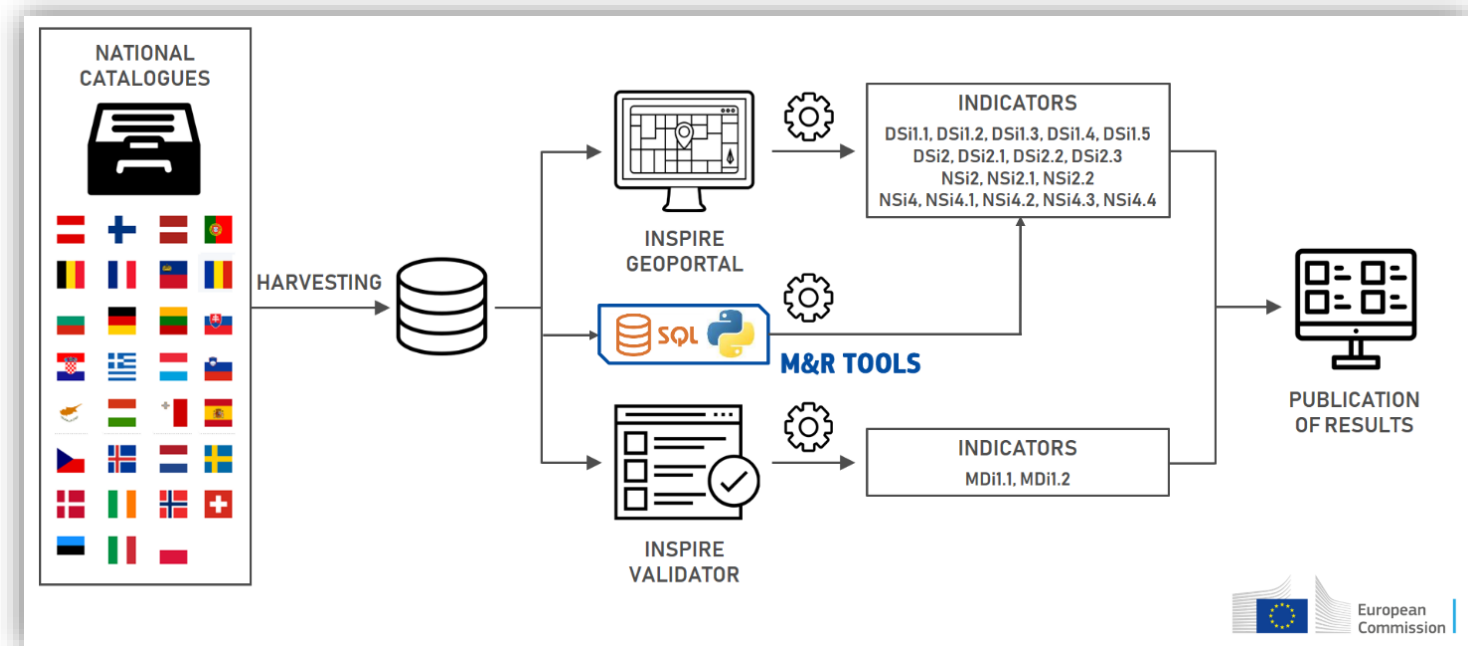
NATIONAL CATALOGUES

HARVESTING

INSPIRE GEOPORTAL

SQL

M&R TOOLS

INSPIRE VALIDATOR

INDICATORS

DSi1.1, DSi1.2, DSi1.3, DSi1.4, DSi1.5
DSi2, DSi2.1, DSi2.2, DSi2.3
NSi2, NSi2.1, NSi2.2
NSi4, NSi4.1, NSi4.2, NSi4.3, NSi4.4

INDICATORS

MDi1.1, MDi1.2

PUBLICATION OF RESULTS

European Commission